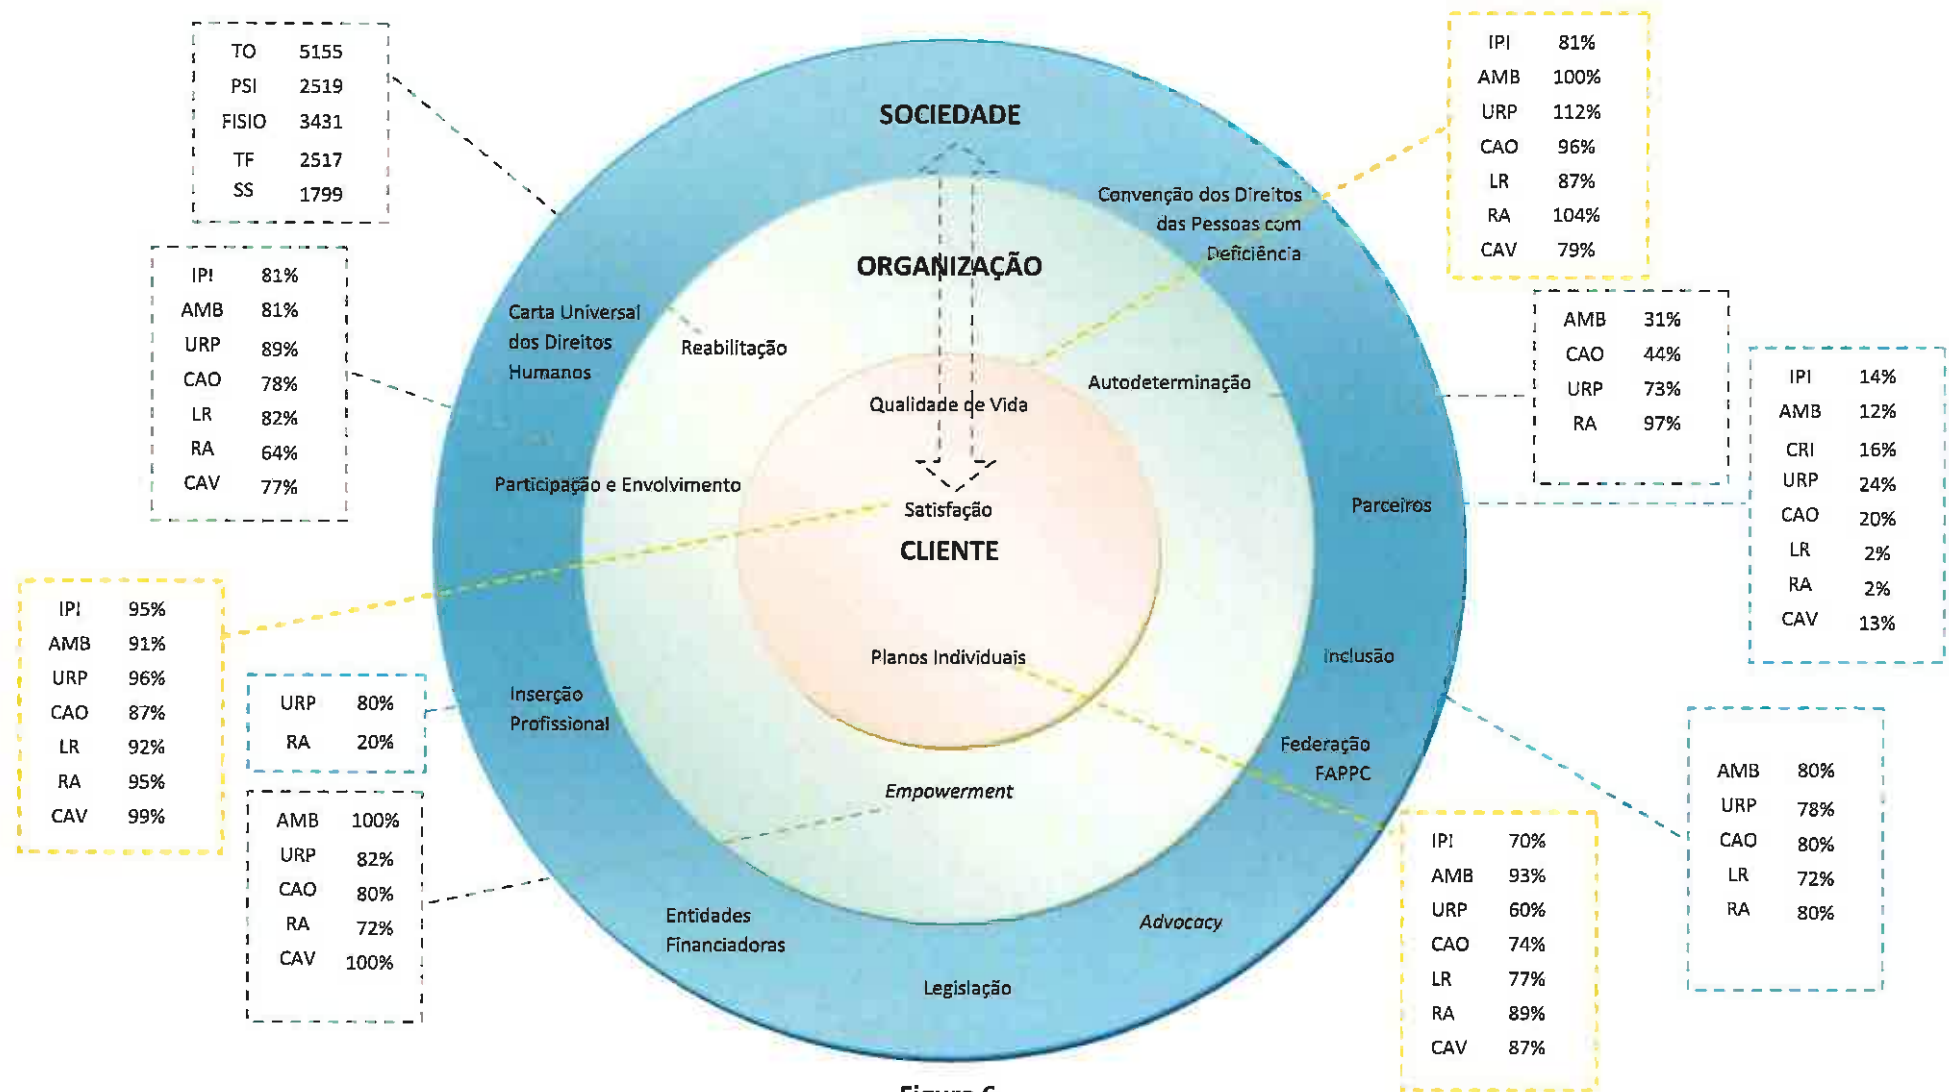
| TO | 5155 |
|---|---|
| PSI | 2519 |
| FISIO | 3431 |
| TF | 2517 |
| SS | 1799 |

| IPI | 81% |
|---|---|
| AMB | 81% |
| URP | 89% |
| CAO | 78% |
| LR | 82% |
| RA | 64% |
| CAV | 77% |

| IPI | 95% |
|---|---|
| AMB | 91% |
| URP | 96% |
| CAO | 87% |
| LR | 92% |
| RA | 95% |
| CAV | 99% |

| URP | 80% |
|---|---|
| RA | 20% |

| AMB | 100% |
|---|---|
| URP | 82% |
| CAO | 80% |
| RA | 72% |
| CAV | 100% |

SOCIEDADE

Convenção dos Direitos das Pessoas com Deficiência

ORGANIZAÇÃO

Carta Universal dos Direitos Humanos

Reabilitação

Autodeterminação

Qualidade de Vida

Participação e Envolvimento

Satisfação

CLIENTE

Parceiros

Planos Individuais

Inclusão

Inserção Profissional

Federação FAPPC

Empowerment

Entidades Financiadoras

Advocacy

Legislação

| IPI | 81% |
|---|---|
| AMB | 100% |
| URP | 112% |
| CAO | 96% |
| LR | 87% |
| RA | 104% |
| CAV | 79% |

| AMB | 31% |
|---|---|
| CAO | 44% |
| URP | 73% |
| RA | 97% |

| IPI | 14% |
|---|---|
| AMB | 12% |
| CRI | 16% |
| URP | 24% |
| CAO | 20% |
| LR | 2% |
| RA | 2% |
| CAV | 13% |

| AMB | 80% |
|---|---|
| URP | 78% |
| CAO | 80% |
| LR | 72% |
| RA | 80% |

| IPI | 70% |
|---|---|
| AMB | 93% |
| URP | 60% |
| CAO | 74% |
| LR | 77% |
| RA | 89% |
| CAV | 87% |

Figura 6